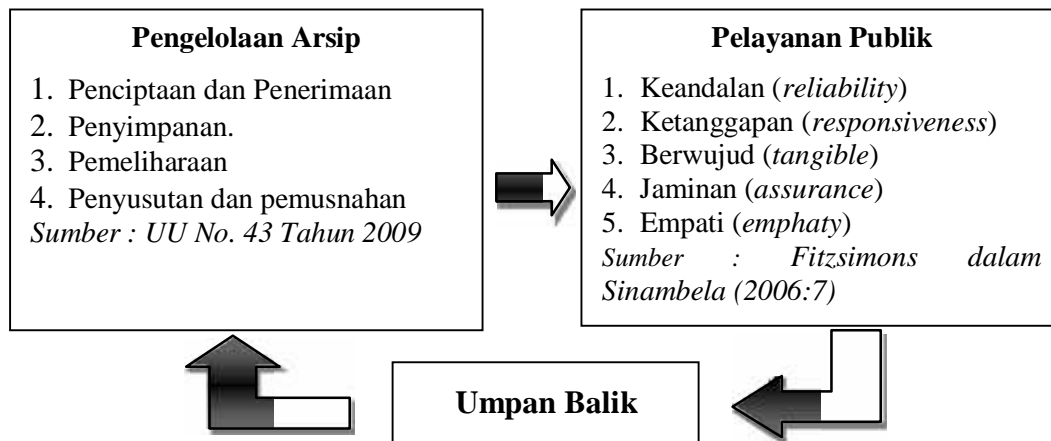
**Pengelolaan Arsip**

1. Penciptaan dan Penerimaan
2. Penyimpanan.
3. Pemeliharaan
4. Penyusutan dan pemusnahan

*Sumber : UU No. 43 Tahun 2009*

**Pelayanan Publik**

1. Keandalan (*reliability*)
2. Ketanggapan (*responsiveness*)
3. Berwujud (*tangible*)
4. Jaminan (*assurance*)
5. Empati (*emphaty*)

*Sumber : Fitzsimons dalam Sinambela (2006:7)*

**Umpan Balik**